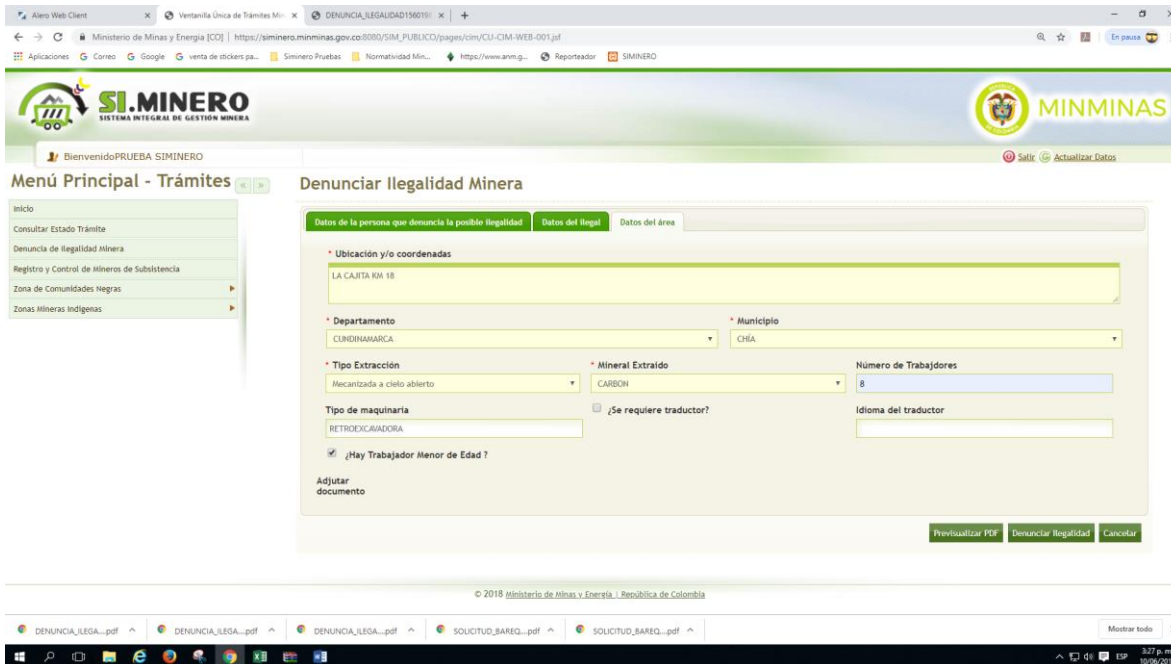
Alero Web Client × Ventanilla Única de Trámites Mi × DENUNCIA_ILEGALIDAD156019 × +

Ministerio de Minas y Energía [CO] | https://siminero.minminas.gov.co:8080/SIM_PUBLICO/pages/cim/CU-CIM-WEB-001.jsf

En pausa

Aplicaciones Correo Google venta de stickers pa... Siminero Pruebas Normatividad Min... https://www.anm.g... Reporteador SIMINERO

SI.MINERO SISTEMA INTEGRAL DE GESTIÓN MINERA

MINMINAS

BienvenidoPRUEBA SIMINERO

Salir Actualizar Datos

Menú Principal - Trámites

Inicio
Consultar Estado Trámite
Denuncia de Ilegalidad Minera
Registro y Control de Mineros de Subsistencia
Zona de Comunidades Negras
Zonas Mineras Indígenas

Denunciar Ilegalidad Minera

Datos de la persona que denuncia la posible ilegalidad | Datos del ilegal | Datos del área

* Ubicación y/o coordenadas
LA CAJITA KM 18

* Departamento
CUNDINAMARCA

* Municipio
CHÍA

* Tipo Extracción
Mecanizada a cielo abierto

* Mineral Extraído
CARBON

Número de Trabajdores
8

Tipo de maquinaria
RETROEXCAVADORA

¿Se requiere traductor?

Idioma del traductor

¿Hay Trabajador Menor de Edad ?

Adjutar documento

Previsualizar PDF | Denunciar Ilegalidad | Cancelar

© 2018 Ministerio de Minas y Energía | República de Colombia

DENUNCIA_ILEGA....pdf DENUNCIA_ILEGA....pdf DENUNCIA_ILEGA....pdf SOLICITUD_BAREQ....pdf SOLICITUD_BAREQ....pdf

Mostrar todo

ESP 3:27 p. m. 10/06/20